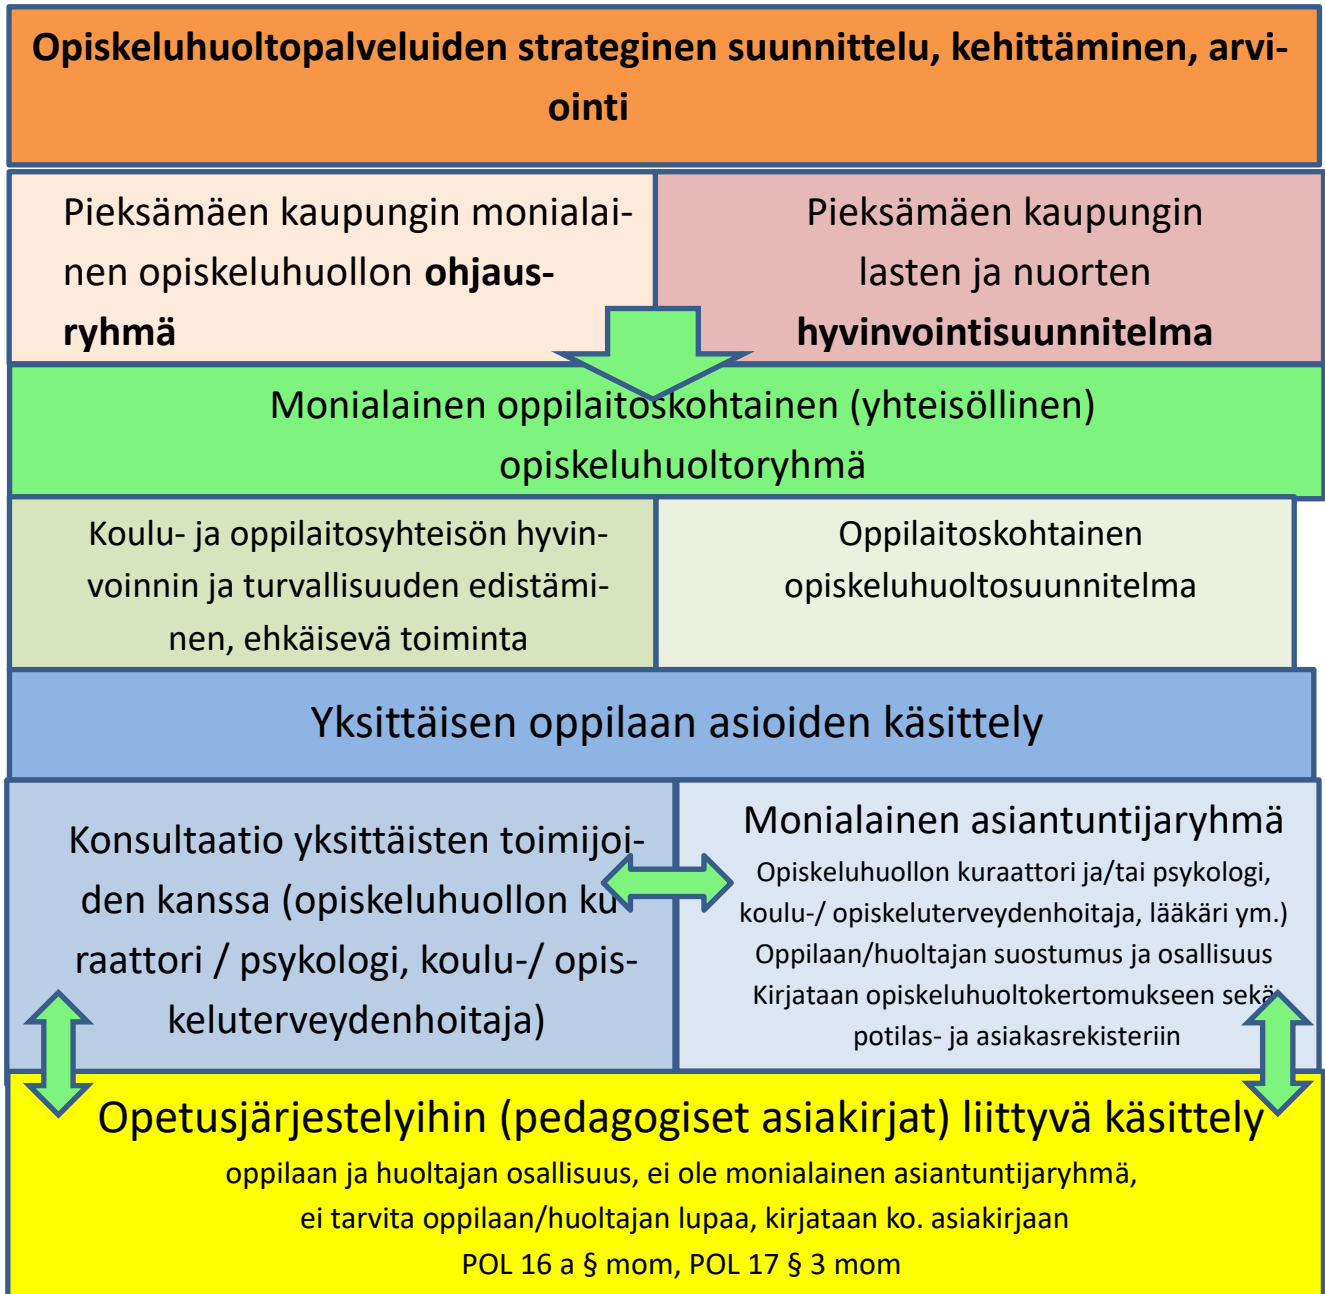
**Opiskeluhuoltopalveluiden strateginen suunnittelu, kehittäminen, arviointi**

Pieksämäen kaupungin monialainen opiskeluhuollon **ohjausryhmä**

Pieksämäen kaupungin lasten ja nuorten **hyvinvointisuunnitelma**

Monialainen oppilaitoskohtainen (yhteisöllinen) opiskeluhuoltoryhmä

Koulu- ja oppilaitosyhteisön hyvinvoinnin ja turvallisuuden edistäminen, ehkäisevä toiminta

Oppilaitoskohtainen opiskeluhuoltosuunnitelma

Yksittäisen oppilaan asioiden käsittely

Konsultaatio yksittäisten toimijoiden kanssa (opiskeluhuollon kuraattori / psykologi, koulu-/ opiskeluterveydenhoitaja)

Monialainen asiantuntijaryhmä
Opiskeluhuollon kuraattori ja/tai psykologi, koulu-/ opiskeluterveydenhoitaja, lääkäri ym.)
Oppilaan/huoltajan suostumus ja osallisuus
Kirjataan opiskeluhuoltokertomukseen sekä potilas- ja asiakasrekisteriin

Opetusjärjestelyihin (pedagogiset asiakirjat) liittyvä käsittely
oppilaan ja huoltajan osallisuus, ei ole monialainen asiantuntijaryhmä,
ei tarvita oppilaan/huoltajan lupaa, kirjataan ko. asiakirjaan
POL 16 a § mom, POL 17 § 3 mom